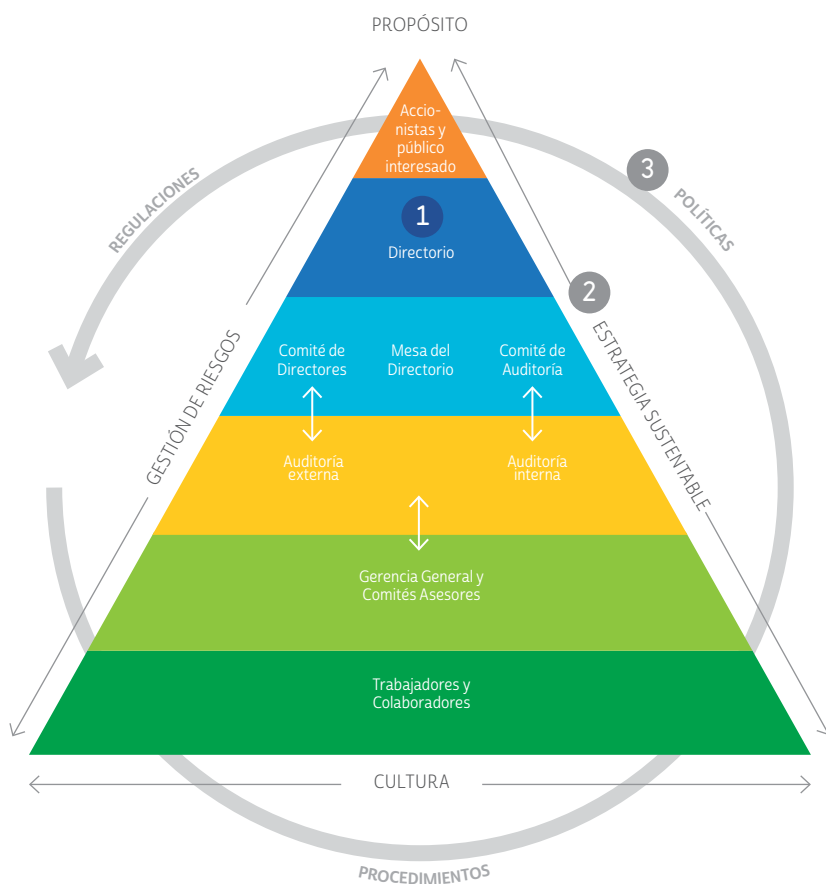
PROPÓSITO

REGULACIONES

Accionistas y público interesado

1

Directorio

3

POLÍTICAS

2

GESTIÓN DE RIESGOS

ESTRATEGIA SUSTENTABLE

Comité de Directores

Mesa del Directorio

Comité de Auditoría

Auditoría externa

Auditoría interna

Gerencia General y Comités Asesores

Trabajadores y Colaboradores

CULTURA

PROCEDIMIENTOS